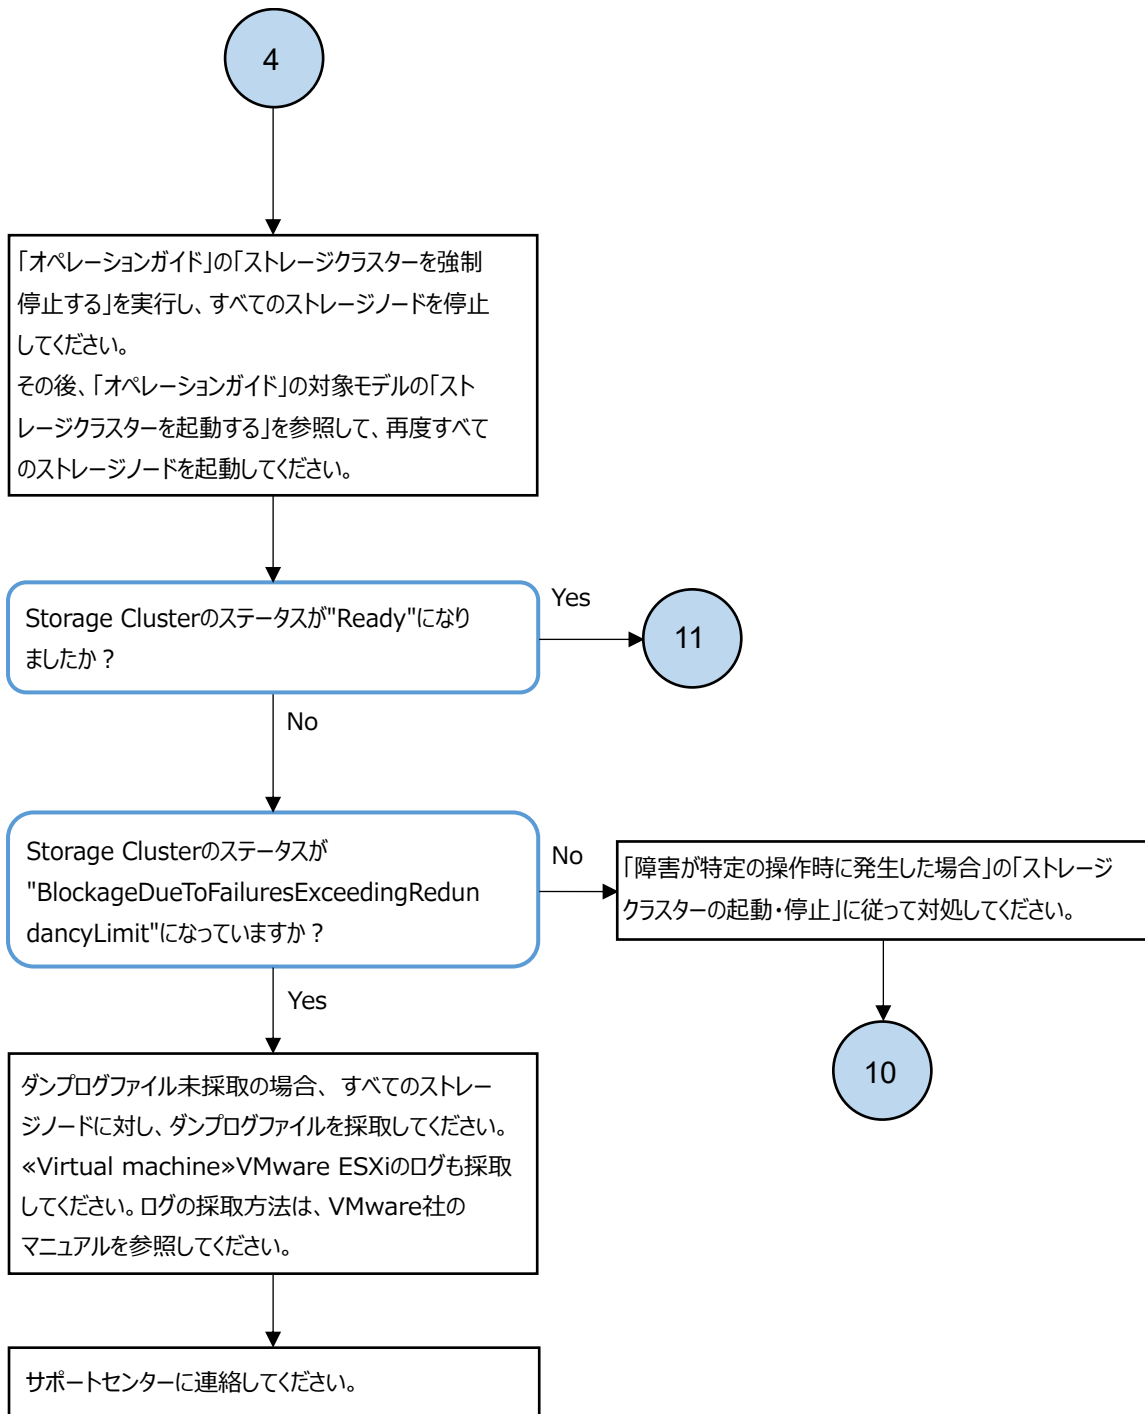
4

「オペレーションガイド」の「ストレージクラスターを強制停止する」を実行し、すべてのストレージノードを停止してください。
その後、「オペレーションガイド」の対象モデルの「ストレージクラスターを起動する」を参照して、再度すべてのストレージノードを起動してください。

Storage Clusterのステータスが"Ready"になりましたか？

Yes

11

No

Storage Clusterのステータスが"BlockageDueToFailuresExceedingRedundancyLimit"になっていますか？

No

「障害が特定の操作時に発生した場合」の「ストレージクラスターの起動・停止」に従って対処してください。

10

Yes

ダンプログファイル未採取の場合、 すべてのストレージノードに対し、ダンプログファイルを採取してください。
«Virtual machine»VMware ESXiのログも採取してください。ログの採取方法は、VMware社のマニュアルを参照してください。

サポートセンターに連絡してください。